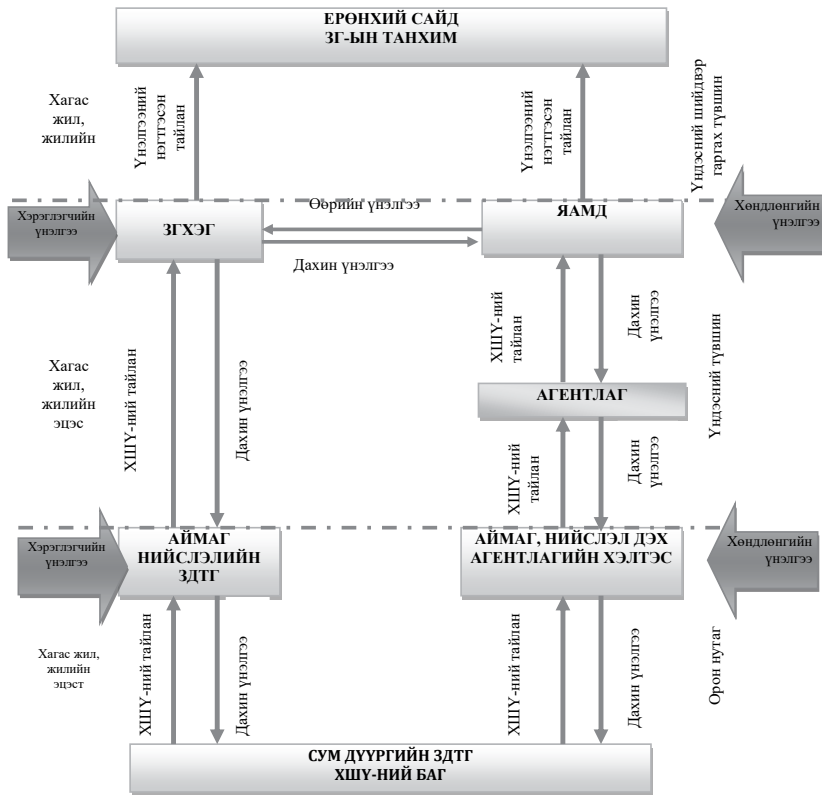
ЕРӨНХИЙ САЙД
ЗГ-ЫН ТАНХИМ

Хагас жил, жилийн

Үнэлгээний нэгтгэсэн тайлан

Үнэлгээний нэгтгэсэн тайлан

Үндэсний шийдвэр гаргах түвшин

Хэрэглэгчийн үнэлгээ

ЗГХЭГ

Өөрийн үнэлгээ

Дахин үнэлгээ

ЯАМД

Хөндлөнгийн үнэлгээ

Хагас жил, жилийн эцэс

ХШҮ-ний тайлан

Дахин үнэлгээ

ХШҮ-ний тайлан

Дахин үнэлгээ

АГЕНТЛАГ

Үндэсний түвшин

ХШҮ-ний тайлан

Дахин үнэлгээ

Хэрэглэгчийн үнэлгээ

АЙМАГ НИЙСЛЭЛИЙН ЗДТГ

АЙМАГ, НИЙСЛЭЛ ДЭХ АГЕНТЛАГИЙН ХЭЛТЭС

Хөндлөнгийн үнэлгээ

Хагас жил, жилийн эцэст

ХШҮ-ний тайлан

Дахин үнэлгээ

ХШҮ-ний тайлан

Дахин үнэлгээ

Орон нутаг

СУМ ДҮҮРГИЙН ЗДТГ
ХШҮ-НИЙ БАГ